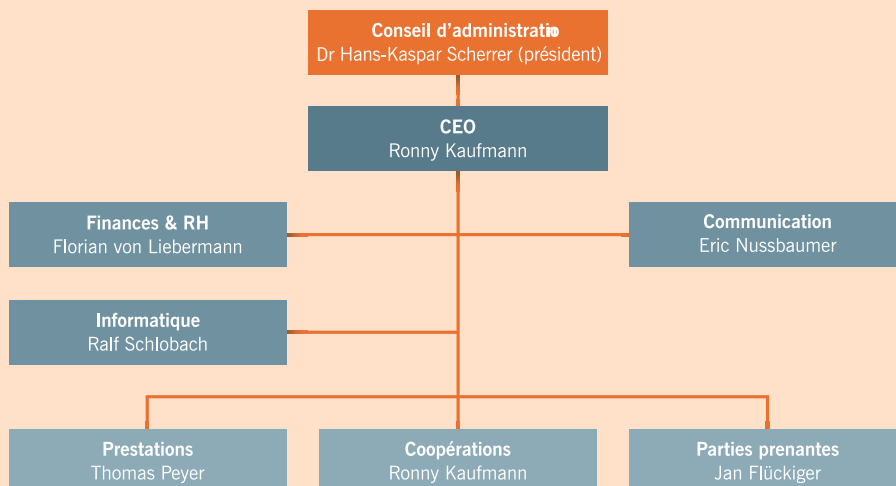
Conseil d'administratio
Dr Hans-Kaspar Scherrer (président)

CEO
Ronny Kaufmann

Finances & RH
Florian von Liebermann

Communication
Eric Nussbaumer

Informatique
Ralf Schlobach

Prestations
Thomas Peyer

Coopérations
Ronny Kaufmann

Parties prenantes
Jan Flückiger